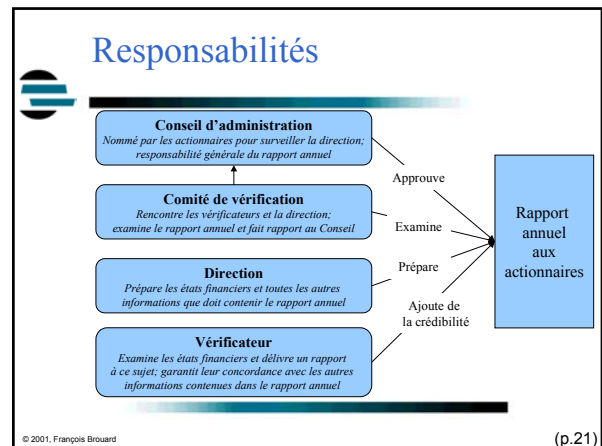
Responsabilités

Conseil d'administration
Nommé par les actionnaires pour surveiller la direction; responsabilité générale du rapport annuel

Comité de vérification
Rencontre les vérificateurs et la direction; examine le rapport annuel et fait rapport au Conseil

Direction
Prépare les états financiers et toutes les autres informations que doit contenir le rapport annuel

Vérificateur
Examine les états financiers et délivre un rapport à ce sujet; garantit leur concordance avec les autres informations contenues dans le rapport annuel

Approuve

Examine

Prépare

Ajoute de la crédibilité

Rapport annuel aux actionnaires

© 2001, François Brouard

(p.21)